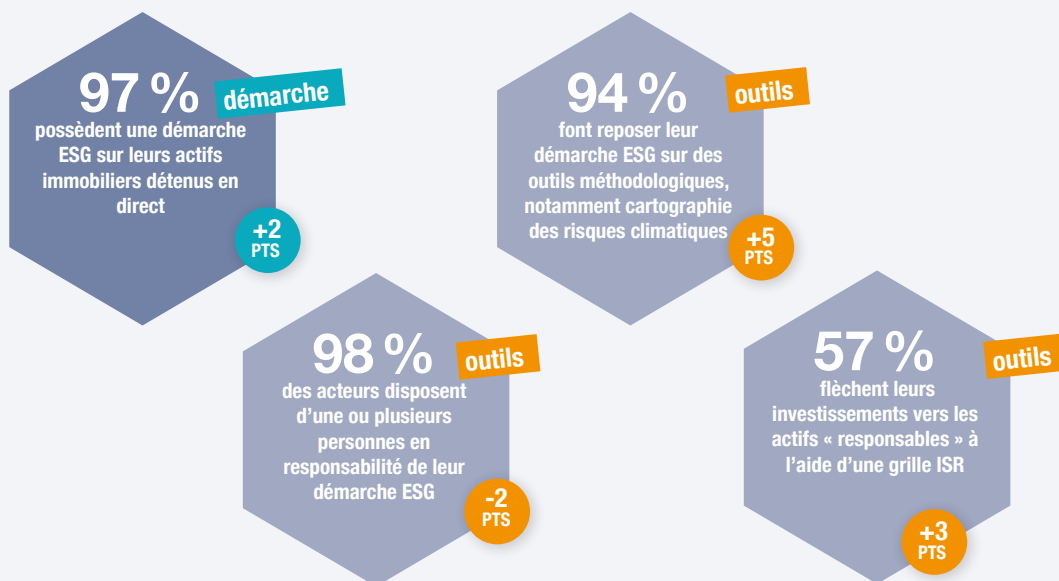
97 %

démarche

possèdent une démarche ESG sur leurs actifs immobiliers détenus en direct

+2 PTS

94 %

outils

font reposer leur démarche ESG sur des outils méthodologiques, notamment cartographie des risques climatiques

+5 PTS

98 %

outils

des acteurs disposent d'une ou plusieurs personnes en responsabilité de leur démarche ESG

-2 PTS

57 %

outils

flèchent leurs investissements vers les actifs « responsables » à l'aide d'une grille ISR

+3 PTS